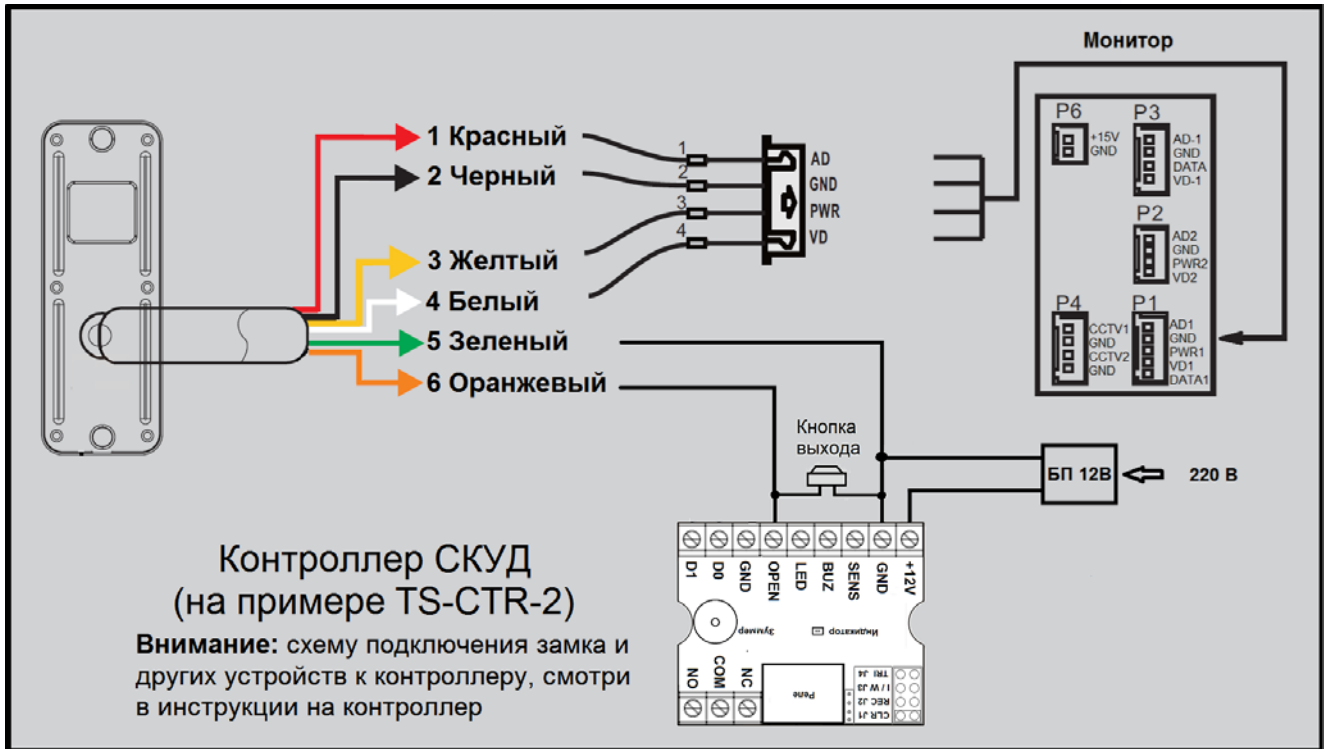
Монитор

P6
+15V
GND

P3
AD-1
GND
DATA
VD-1

P2
AD2
GND
PWR2
VD2

P4
CCTV1
GND
CCTV2
GND

P1
AD1
GND
PWR1
VD1
DATA1

1 Красный
2 Черный
3 Желтый
4 Белый
5 Зеленый
6 Оранжевый

1
2
3
4

AD
GND
PWR
VD

Кнопка выхода

БП 12В

220 В

D1
D0
GND
OPEN
LED
BUZ
SENS
GND
+12V

Зуммер
Индикатор

NO
COM
NC

Реле

TRI J4
I/ W J3
REC J2
CLR J1

Контроллер СКУД
(на примере TS-CTR-2)

Внимание: схему подключения замка и других устройств к контроллеру, смотри в инструкции на контроллер